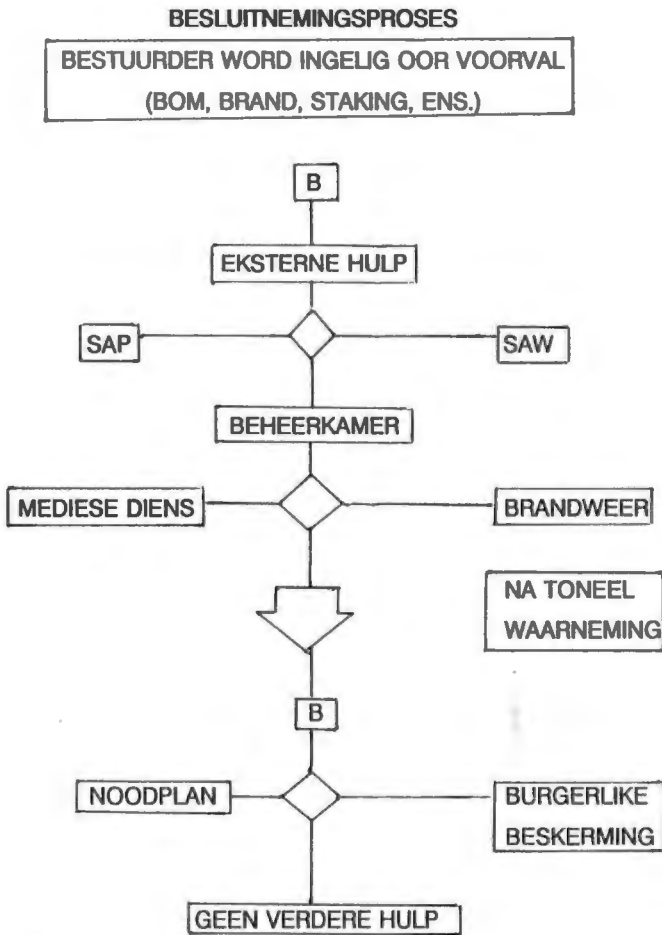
BESLUITNEMINGSPROSES

BESTUURDER WORD INGELIG OOR VOORVAL (BOM, BRAND, STAKING, ENS.)

B

EKSTERNE HULP

SAP

SAW

BEHEERKAMER

MEDIESE DIENS

BRANDWEER

NA TONEEL WAARNEMING

B

NOODPLAN

BURGERLIKE BESKERMING

GEEN VERDERE HULP